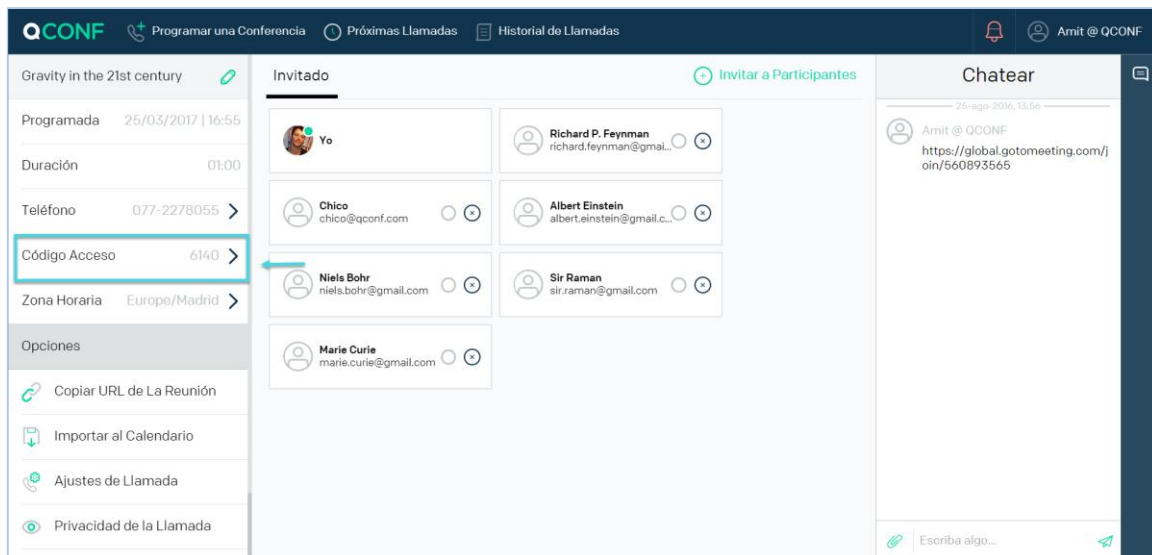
QCONF Programar una Conferencia Próximas Llamadas Historial de Llamadas Amit @ QCONF

Gravity in the 21st century

Programada 25/03/2017 | 16:55

Duración 01:00

Teléfono 077-2278055

Código Acceso 6140

Zona Horaria Europe/Madrid

Opciones

Copiar URL de La Reunión

Importar al Calendario

Ajustes de Llamada

Privacidad de la Llamada

Invitado

Invitar a Participantes

Yo

Richard P. Feynman
richard.feynman@gmai...

Chico
chico@qconf.com

Albert Einstein
albert.einstein@gmail.c...

Niels Bohr
niels.bohr@gmail.com

Sir Raman
sir.raman@gmail.com

Marie Curie
marie.curie@gmail.com

Chatear

25-ago-2016, 15:56

Amit @ QCONF
https://global.gotomeeting.com/join/560893565

Escriba algo...